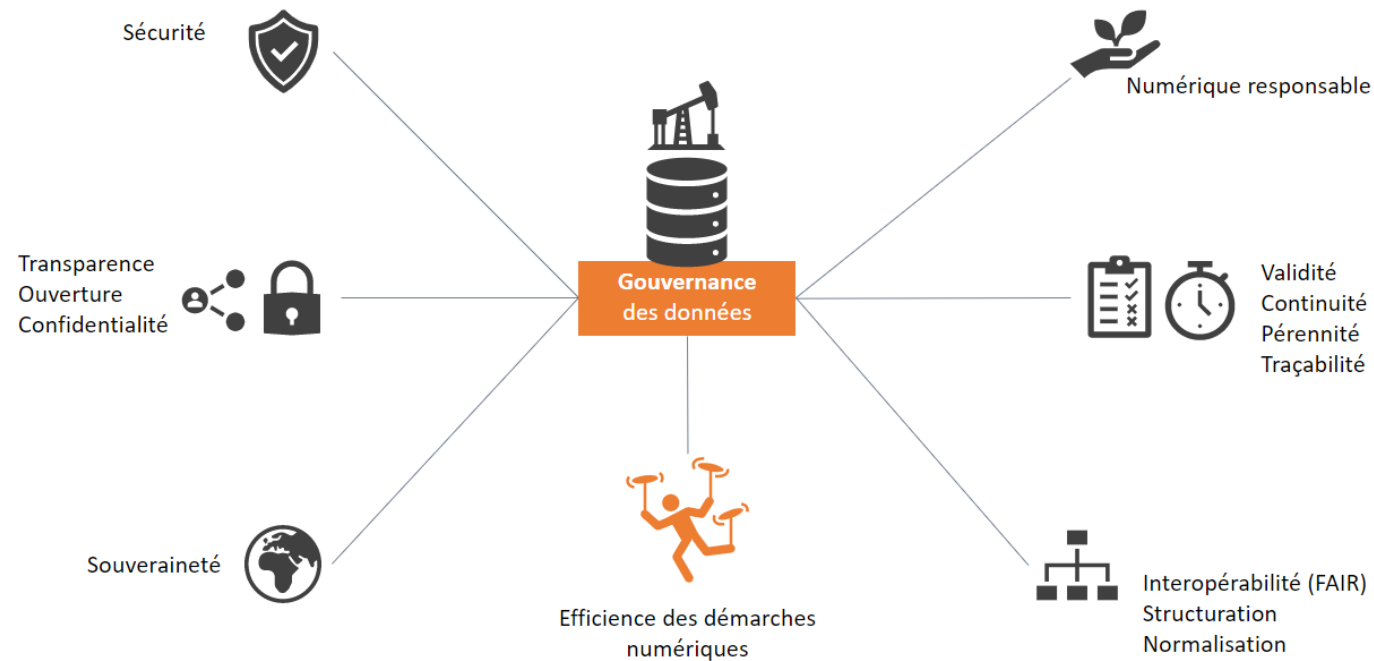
Sécurité

Numérique responsable

Transparence
Ouverture
Confidentialité

Gouvernance
des données

Validité
Continuité
Pérennité
Traçabilité

Souveraineté

Efficience des démarches numériques

Interopérabilité (FAIR)
Structuration
Normalisation